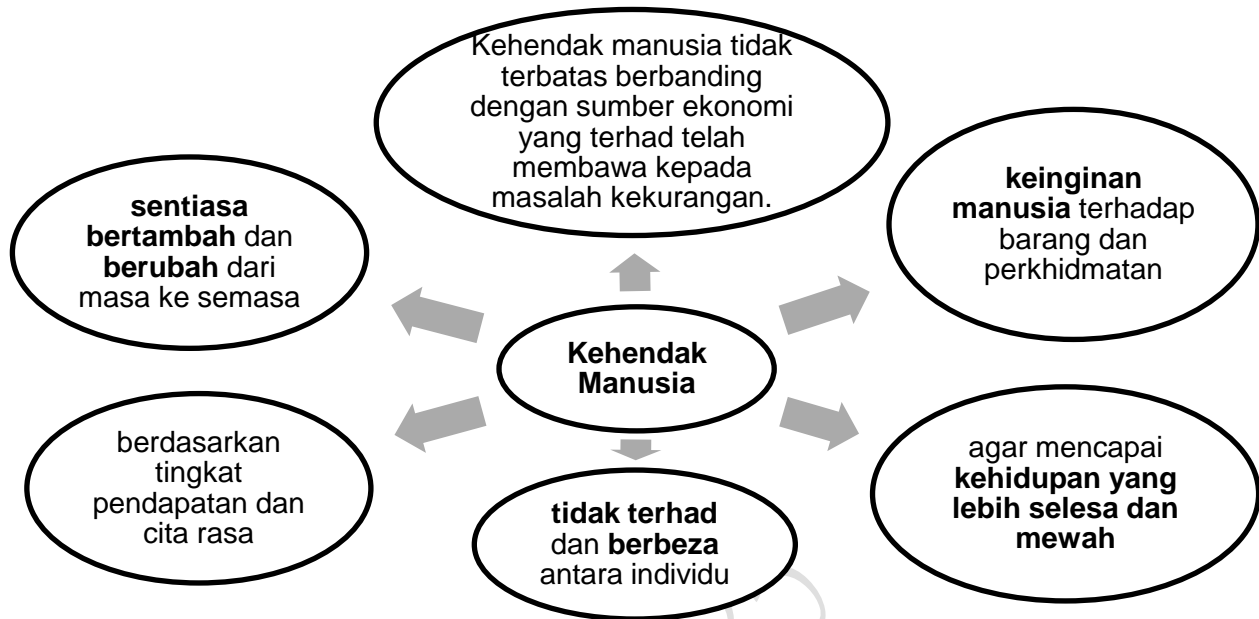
Kehendak manusia tidak terbatas berbanding dengan sumber ekonomi yang terhad telah membawa kepada masalah kekurangan.

sentiasa bertambah dan berubah dari masa ke semasa

keinginan manusia terhadap barang dan perkhidmatan

Kehendak Manusia

berdasarkan tingkat pendapatan dan cita rasa

tidak terhad dan berbeza antara individu

agar mencapai kehidupan yang lebih selesa dan mewah